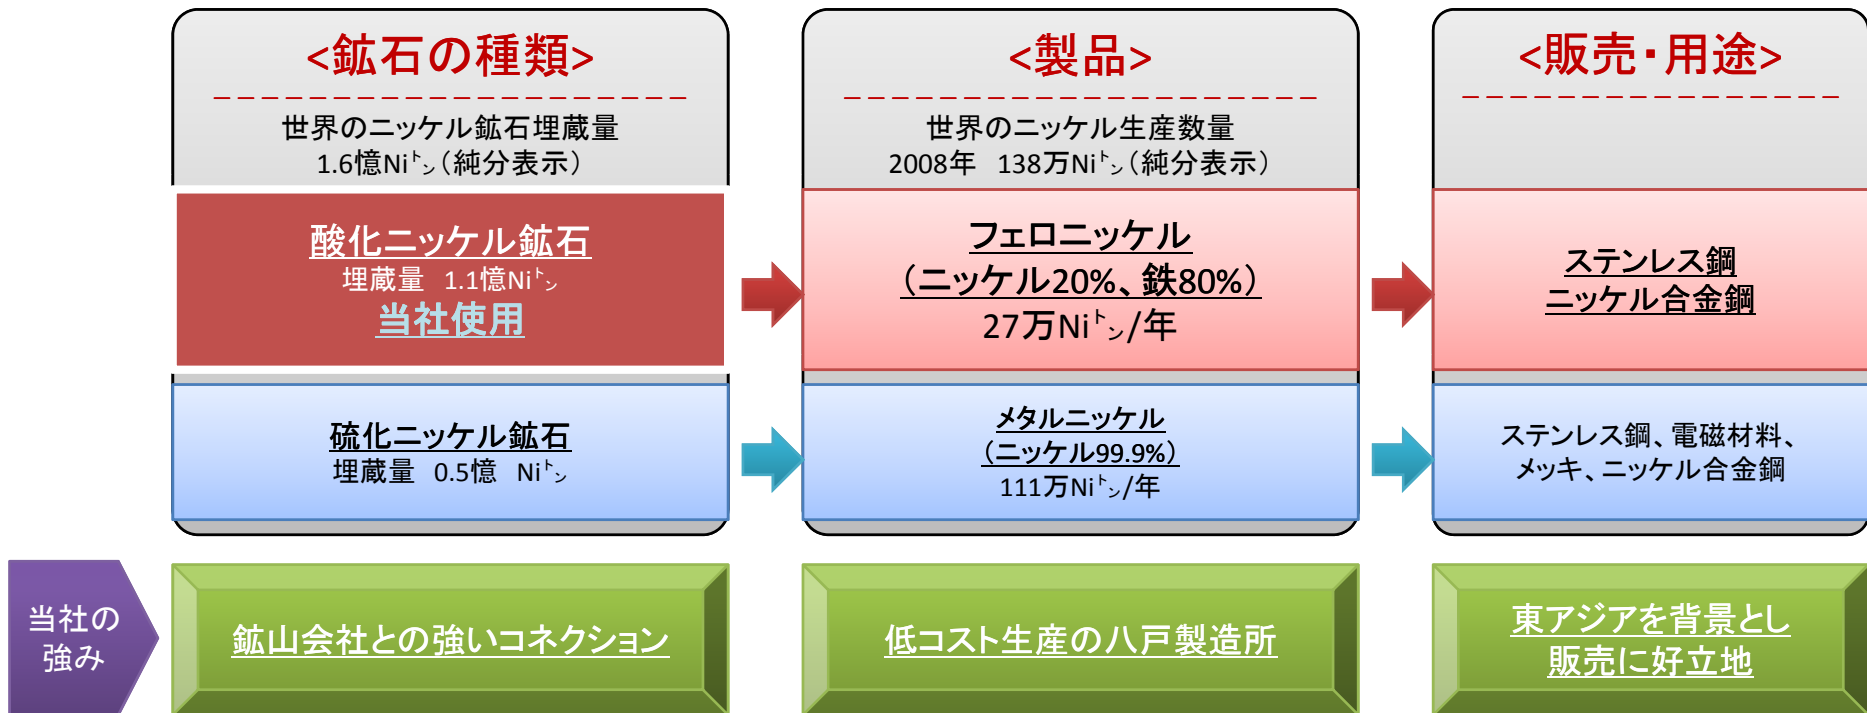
<鉱石の種類>

世界のニッケル鉱石埋蔵量
1.6億Niトン（純分表示）

酸化ニッケル鉱石
埋蔵量　1.1億Niトン
当社使用

硫化ニッケル鉱石
埋蔵量　0.5億　Niトン

<製品>

世界のニッケル生産数量
2008年　138万Niトン（純分表示）

フェロニッケル
（ニッケル20%、鉄80%）
27万Niトン/年

メタルニッケル
（ニッケル99.9%）
111万Niトン/年

<販売・用途>

ステンレス鋼
ニッケル合金鋼

ステンレス鋼、電磁材料、
メッキ、ニッケル合金鋼

当社の
強み

鉱山会社との強いコネクション

低コスト生産の八戸製造所

東アジアを背景とし
販売に好立地